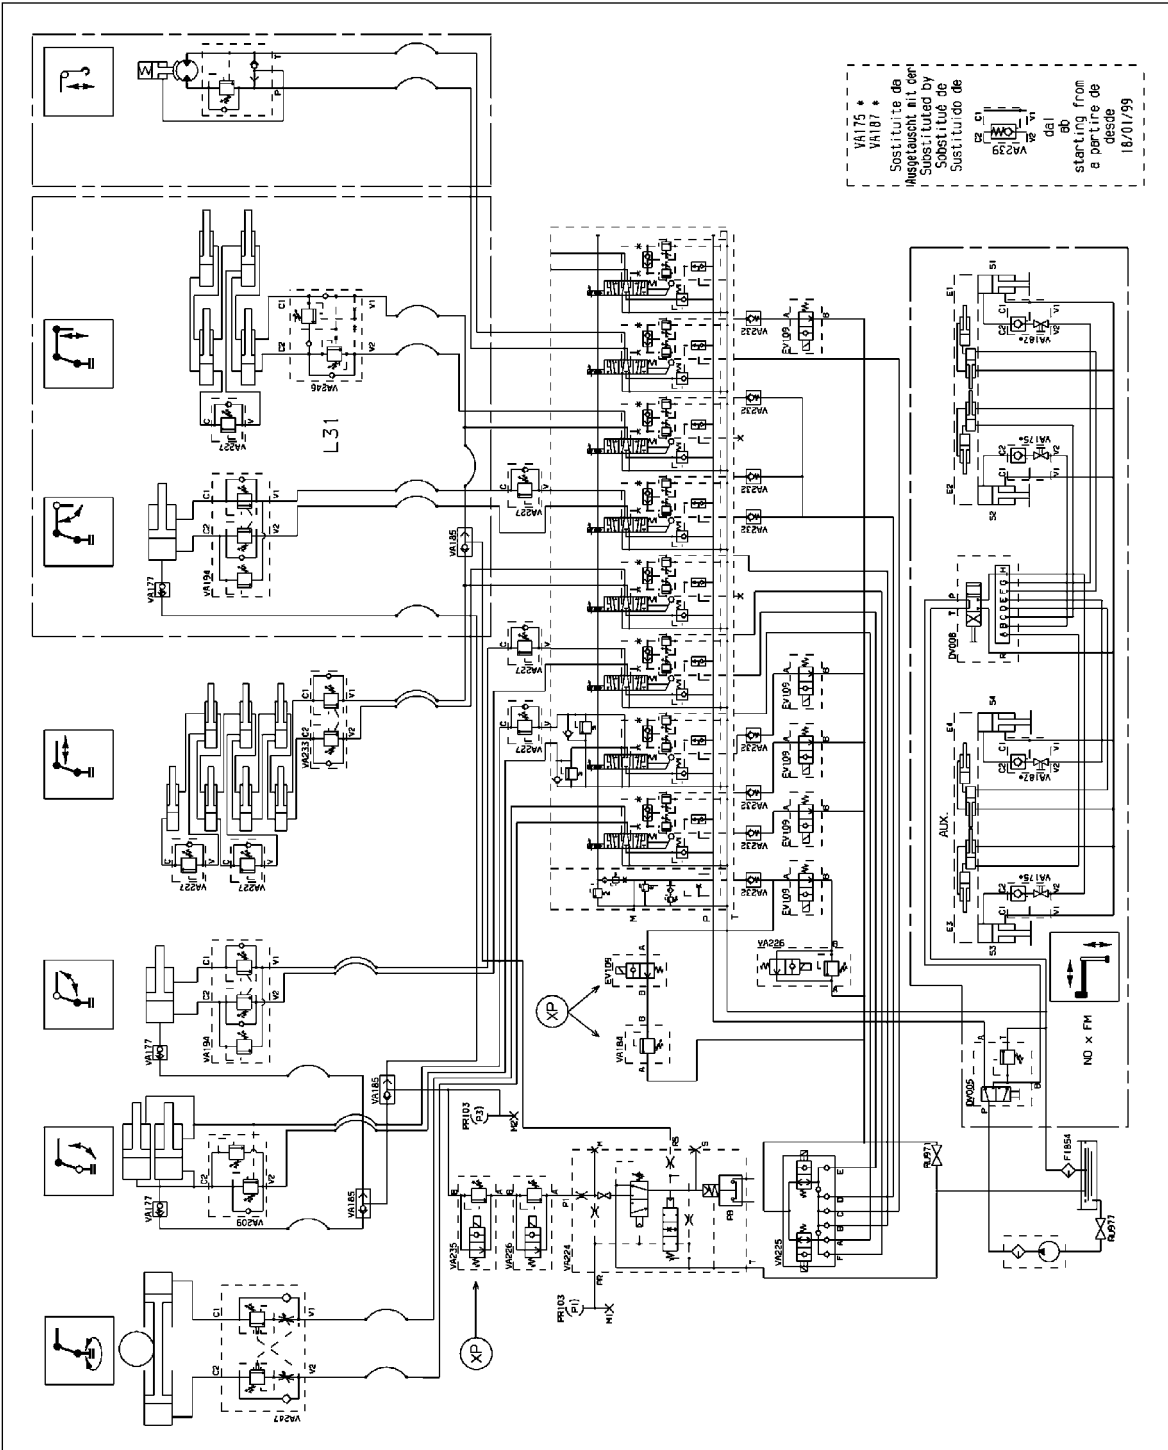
VA175 *
VA187 *
Sostituite da
Ausgetauscht mit den
Substituted by
Substitué de
Sustituido de
VA239
dal
ab
starting from
a partire de
desde
18/01/99

L31
VA246
VA227
VA194
VA177
VA185
VA233
VA209
VA247
VA235
VA226
VA224
VA225
VA232
EV109
EV109
EV109
EV109
EV109
VA184
XP
XP
PR103 (P1)
PR103 (P2)
M1
M2
RS
PB
DV008
DV005
AUX.
NO x FM
VA187*
VA175*
VA187*
VA175*
FI854
RU977
RU977
E1
E2
E3
E4
S1
S2
S3
S4
C1
C2
V1
V2